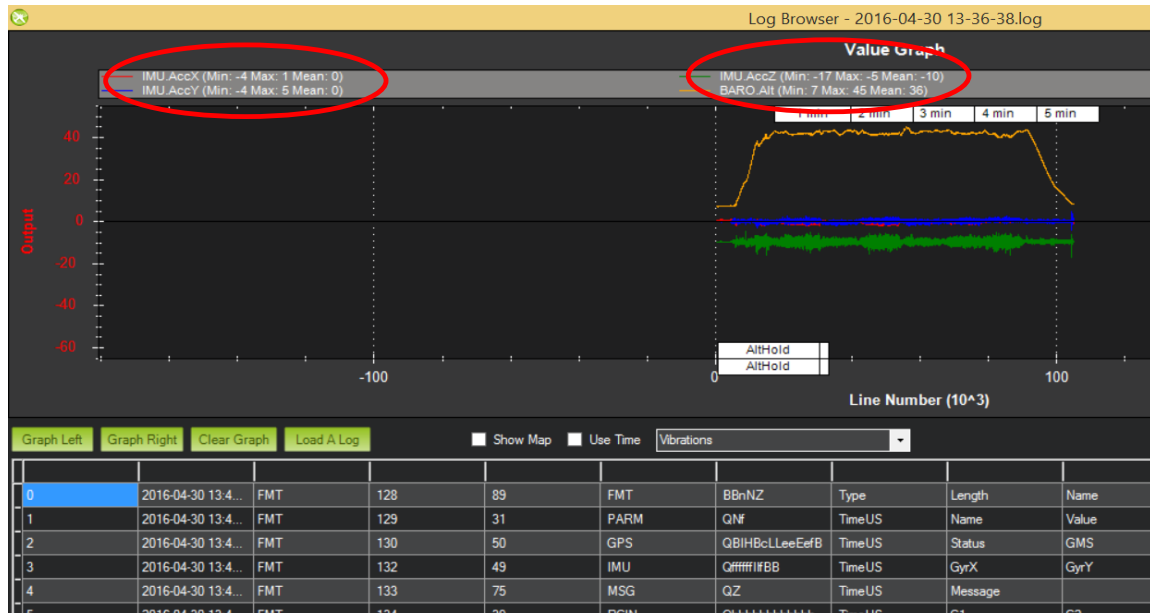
Log Browser - 2016-04-30 13-36-38.log

Value Graph

IMU.AccX (Min: -4 Max: 1 Mean: 0)
IMU.AccY (Min: -4 Max: 5 Mean: 0)
IMU.AccZ (Min: -17 Max: -5 Mean: -10)
BARO.Alt (Min: 7 Max: 45 Mean: 36)

1 min | 2 min | 3 min | 4 min | 5 min

40
20
0
-20
-40
-60
Output

AltHold
AltHold

-100
0
100
Line Number (10^3)

Graph Left | Graph Right | Clear Graph | Load A Log | Show Map | Use Time | Vibrations

| | | | | | | | | | |
|---|---|---|---|---|---|---|---|---|---|
| 0 | 2016-04-30 13:4... | FMT | 128 | 89 | FMT | BBnNZ | Type | Length | Name |
| 1 | 2016-04-30 13:4... | FMT | 129 | 31 | PARM | QNf | TimeUS | Name | Value |
| 2 | 2016-04-30 13:4... | FMT | 130 | 50 | GPS | QBIHBcLLeeEefB | TimeUS | Status | GMS |
| 3 | 2016-04-30 13:4... | FMT | 132 | 49 | IMU | QffffffIIfBB | TimeUS | GyrX | GyrY |
| 4 | 2016-04-30 13:4... | FMT | 133 | 75 | MSG | QZ | TimeUS | Message | |
| 5 | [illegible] | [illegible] | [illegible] | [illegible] | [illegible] | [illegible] | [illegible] | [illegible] | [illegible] |